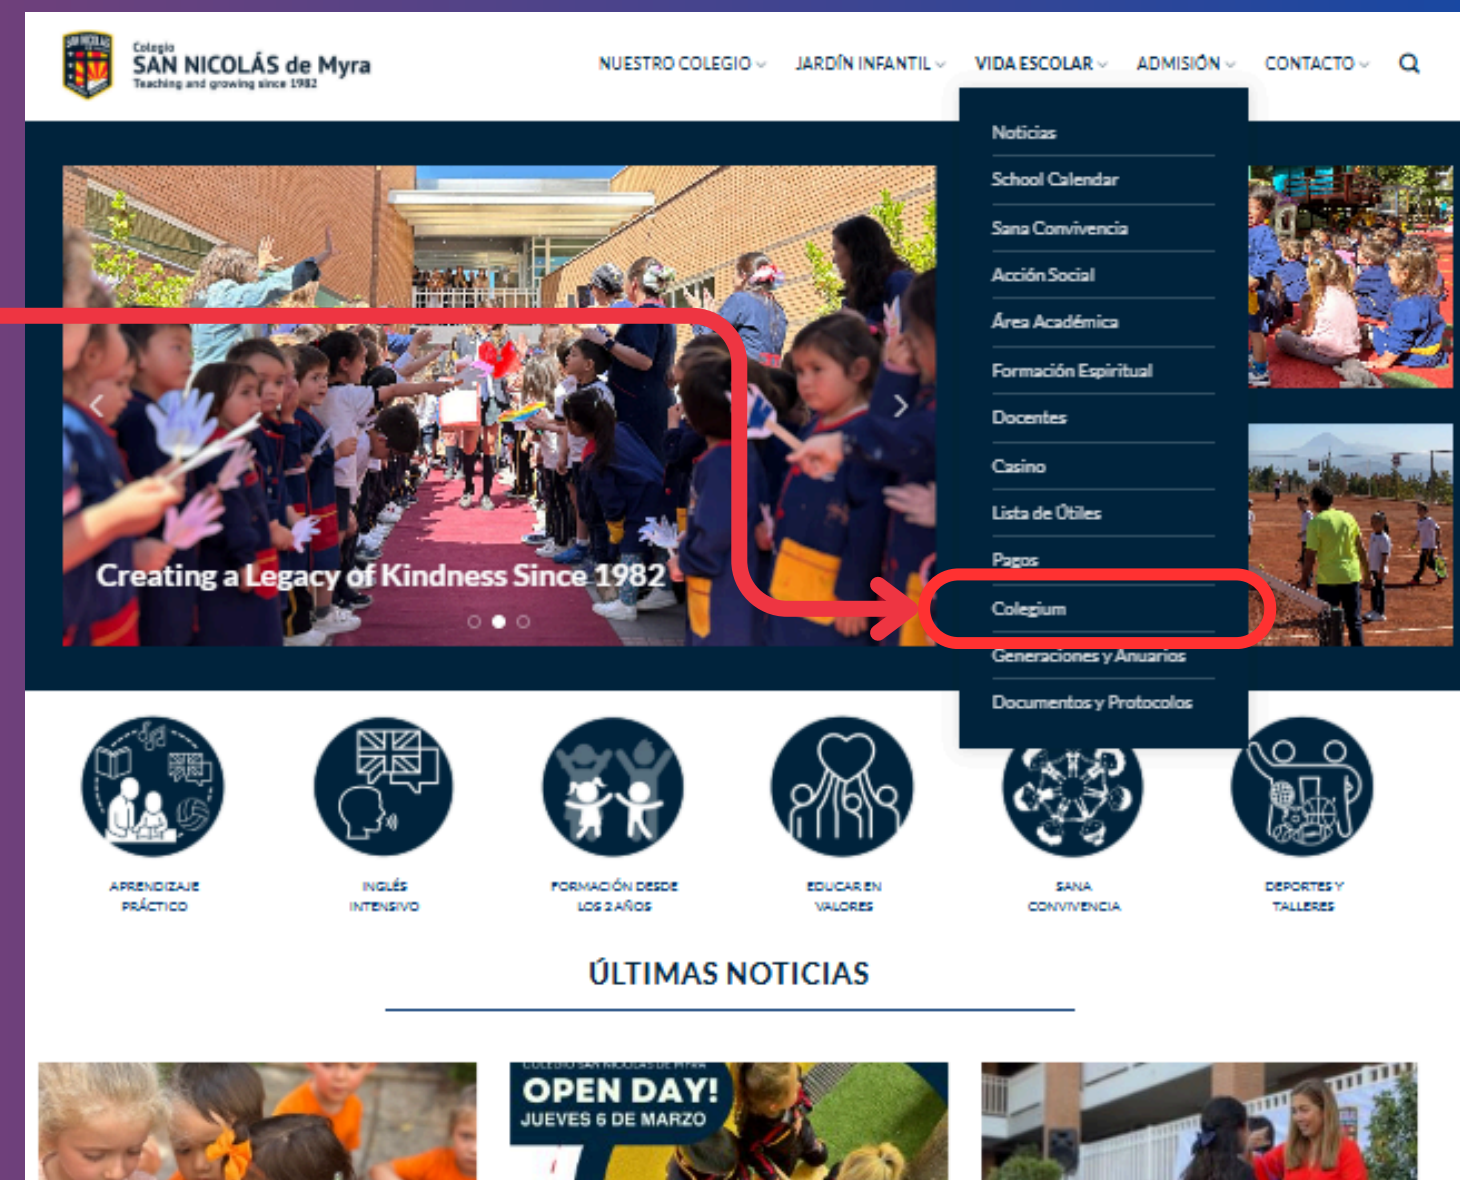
Colegio
SAN NICOLÁS de Myra
Teaching and growing since 1982

NUESTRO COLEGIO JARDÍN INFANTIL VIDA ESCOLAR ADMISIÓN CONTACTO

Noticias
School Calendar
Sana Convivencia
Acción Social
Área Académica
Formación Espiritual
Docentes
Casino
Lista de Útiles
Pagos
Colegium
Generaciones y Anuarios
Documentos y Protocolos

Creating a Legacy of Kindness Since 1982

APRENDIZAJE PRÁCTICO

INGLÉS INTENSIVO

FORMACIÓN DESDE LOS 2 AÑOS

EDUCAR EN VALORES

SANA CONVIVENCIA

DEPORTES Y TALLERES

ÚLTIMAS NOTICIAS

COLEGIO SAN NICOLÁS DE MYRA
OPEN DAY!
JUEVES 6 DE MARZO